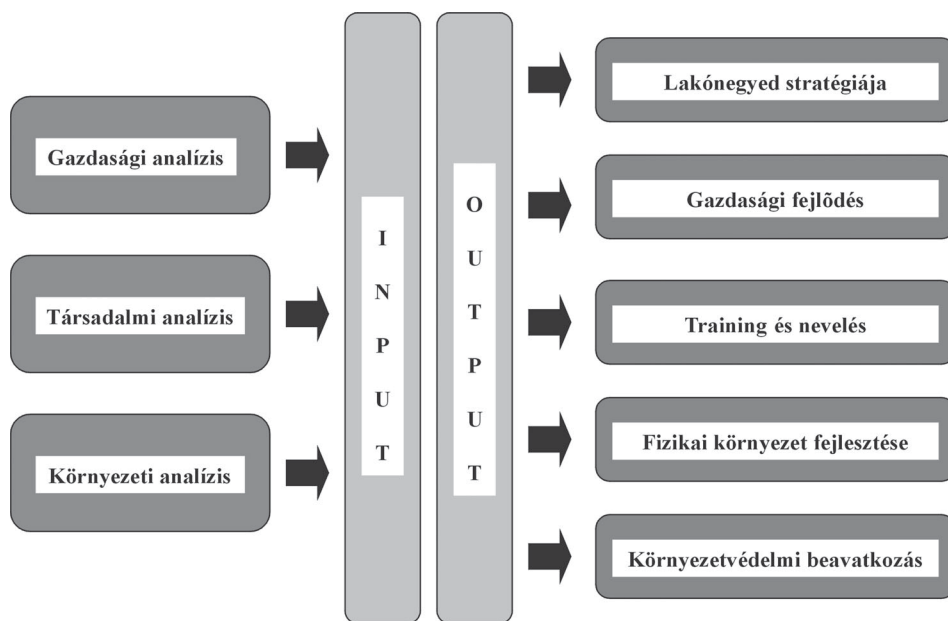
Gazdasági analízis

Társadalmi analízis

Környezeti analízis

I N P U T

O U T P U T

Lakónegyed stratégiája

Gazdasági fejlõdés

Training és nevelés

Fizikai környezet fejlesztése

Környezetvédelmi beavatkozás